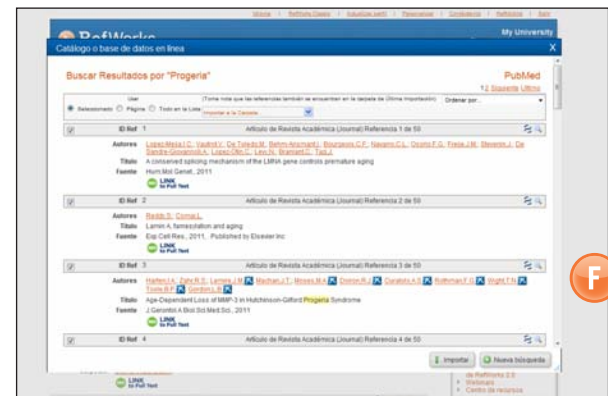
RefWorks

My University

Catálogo o base de datos en línea

Buscar Resultados por "Progeria"

PubMed

1 2 Siguiente Último

Usar

Seleccionado Página Todo en la Lista

(Tome note que las referencias también se encuentran en la carpeta de Última importación)

Importar a la Carpeta

Ordenar por...

ID Ref 1

Artículo de Revista Académica (Journal) Referencia 1 de 50

Autores Lopez-Mejia I.C., Vautrot V., De Toledo M., Behm-Ansmant I., Bourgeois C.F., Navarro C.L., Osorio F.G., Freije J.M., Stevenin J., De Sandre-Giovannoli A., Lopez-Otin C., Levy N., Branlant C., Tazi J.

Título A conserved splicing mechanism of the LMNA gene controls premature aging

Fuente Hum.Mol.Genet., 2011

LINK to Full Text

ID Ref 2

Artículo de Revista Académica (Journal) Referencia 2 de 50

Autores Reddy S., Comai L.

Título Lamin A, farnesylation and aging

Fuente Exp.Cell Res., 2011, . Published by Elsevier Inc

LINK to Full Text

ID Ref 3

Artículo de Revista Académica (Journal) Referencia 3 de 50

Autores Harten I.A., Zahr R.S., Lemire J.M., Machan J.T., Moses M.A., Doiron R.J., Curatolo A.S., Rothman F.G., Wight T.N., Toole B.P., Gordon L.B.

Título Age-Dependent Loss of MMP-3 in Hutchinson-Gilford Progeria Syndrome

Fuente J.Gerontol.A Biol.Sci.Med.Sci., 2011

LINK to Full Text

ID Ref 4

Artículo de Revista Académica (Journal) Referencia 4 de 50

Importar

Nueva búsqueda

LINK to Full Text

de RefWorks 2.0

Webinars

Centro de recursos

F